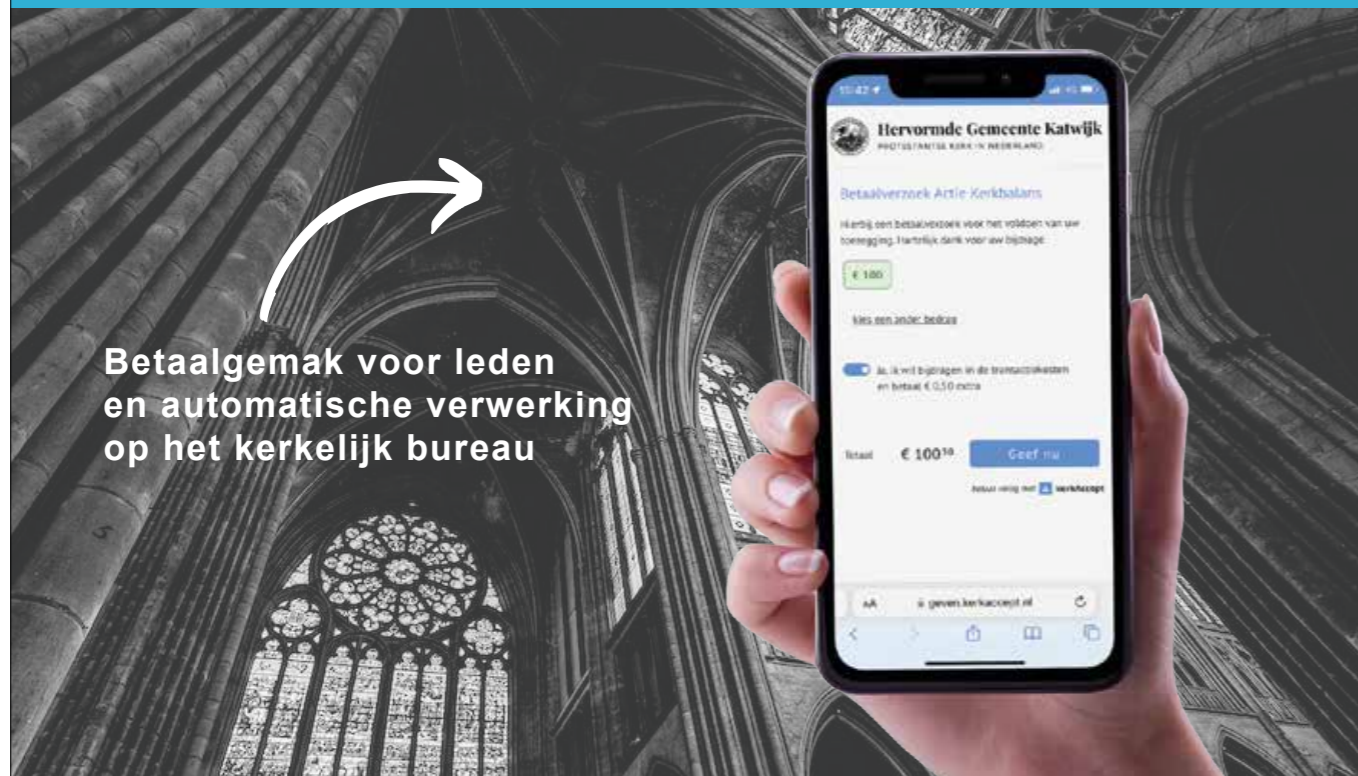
Betaalgemak voor leden en automatische verwerking op het kerkelijk bureau

15:42

Hervormde Gemeente Katwijk
PROTESTANTSE KERK IN NEDERLAND

Betaalverzoek Actie Kerkbalans

Hierbij een betaalverzoek voor het voldoen van uw toezegging. Hartelijk dank voor uw bijdrage.

€ 100

kies een ander bedrag

Ja, ik wil bijdragen in de transactiekosten en betaal € 0,10 extra

Totaal € 100$^{10}$ Geef nu

Betaal veilig met kerkaccept

AA geven.kerkaccept.nl